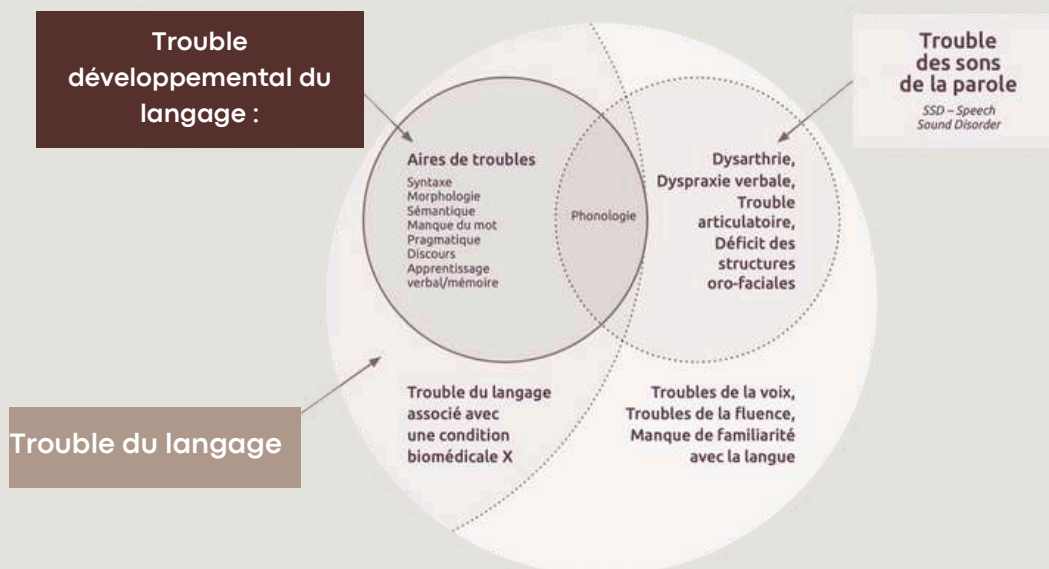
Trouble développemental du langage :

Trouble des sons de la parole
SSD – Speech Sound Disorder

Aires de troubles
Syntaxe
Morphologie
Sémantique
Manque du mot
Pragmatique
Discours
Apprentissage verbal/mémoire

Phonologie

Dysarthrie, Dyspraxie verbale, Trouble articulatoire, Déficit des structures oro-faciales

Trouble du langage

Trouble du langage associé avec une condition biomédicale X

Troubles de la voix, Troubles de la fluence, Manque de familiarité avec la langue